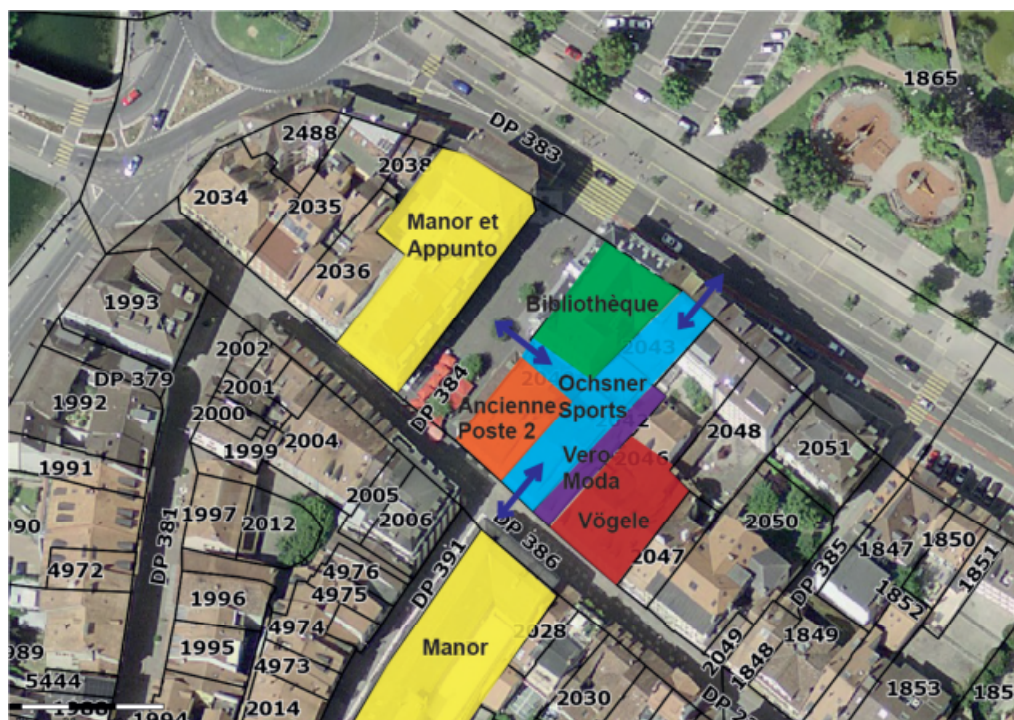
1865
2488
DP 383
2038
2034
2035
Manor et Appunto
2036
1993
Bibliothèque
2002
DP 379
2043
2001
Ochsner Sports
1992
DP 384
2000
Ancienne Poste 2
2042
2048
2004
1999
2051
Vero Moda
2046
1991
2005
DP 386
2006
Vögele
2050
1997
2012
DP 381
90
DP 391
2047
1847
1850
4976
DP 385
4972
4975
1852
1851
1996
4974
2028
1849
Manor
1995
989
4973
2049
1848
5444
2030
1853
185
1994
2014
DP